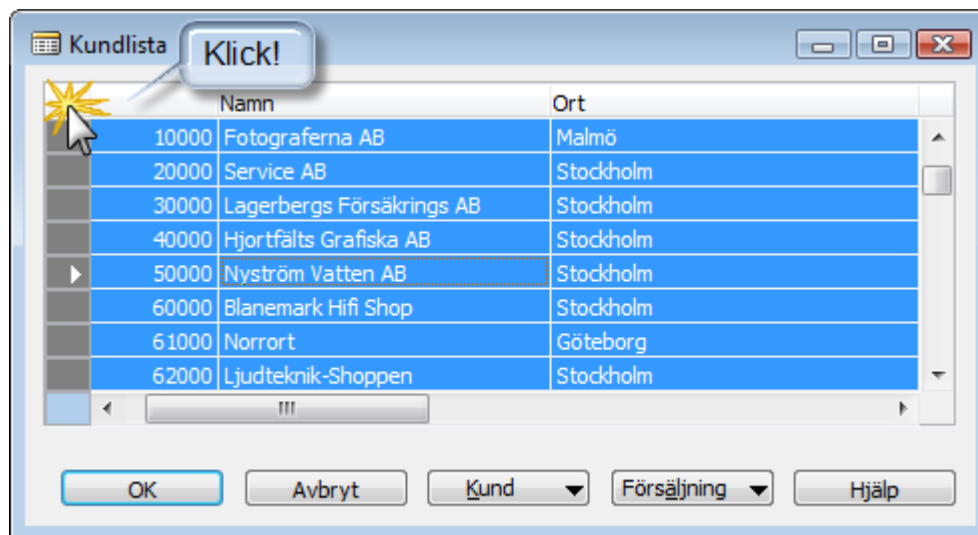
Kundlista

Klick!

| | Namn | Ort |
|---|---|---|
| 10000 | Fotograferna AB | Malmö |
| 20000 | Service AB | Stockholm |
| 30000 | Lagerbergs Försäkrings AB | Stockholm |
| 40000 | Hjortfälts Grafiska AB | Stockholm |
| 50000 | Nyström Vatten AB | Stockholm |
| 60000 | Blanemark Hifi Shop | Stockholm |
| 61000 | Norrort | Göteborg |
| 62000 | Ljudteknik-Shoppen | Stockholm |

OK
Avbryt
Kund
Försäljning
Hjälp